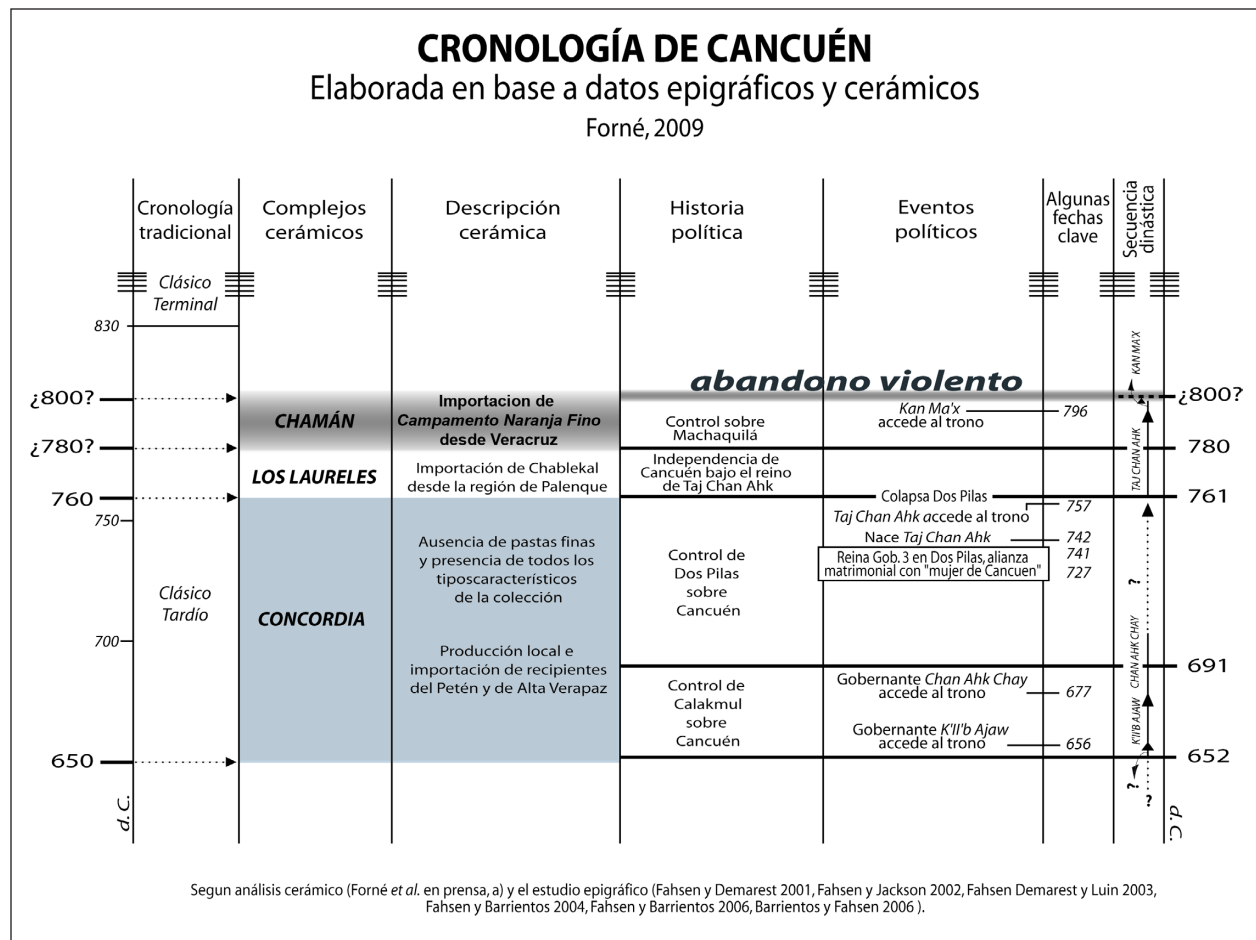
CRONOLOGÍA DE CANCUÉN
Elaborada en base a datos epigráficos y cerámicos
Forné, 2009

Cronología tradicional | Complejos cerámicos | Descripción cerámica | Historia política | Eventos políticos | Algunas fechas clave | Secuencia dinástica

Clásico Terminal

830

abandono violento

¿800? | CHAMÁN | Importacion de Campamento Naranja Fino desde Veracruz | Control sobre Machaquilá | Kan Ma'x accede al trono | 796 | KAN MA'X | ¿800?

¿780? | LOS LAURELES | Importación de Chablekal desde la región de Palenque | Independencia de Cancuén bajo el reino de Taj Chan Ahk | TAJ CHAN AHK | 780

760 | Colapsa Dos Pilas | 761

750
Taj Chan Ahk accede al trono 757
Nace Taj Chan Ahk 742
Reina Gob. 3 en Dos Pilas, alianza matrimonial con "mujer de Cancuen" 741 727

Clásico Tardío

CONCORDIA

Ausencia de pastas finas y presencia de todos los tiposcaracterísticos de la colección

Control de Dos Pilas sobre Cancuén

?

700

CHAN AHK CHAY

Producción local e importación de recipientes del Petén y de Alta Verapaz

691

Control de Calakmul sobre Cancuén

Gobernante Chan Ahk Chay accede al trono 677

Gobernante K'II'b Ajaw accede al trono 656

K'II'B AJAW

650 | 652

? ?

d. C. | d. C.

Segun análisis cerámico (Forné et al. en prensa, a) y el estudio epigráfico (Fahsen y Demarest 2001, Fahsen y Jackson 2002, Fahsen Demarest y Luin 2003, Fahsen y Barrientos 2004, Fahsen y Barrientos 2006, Barrientos y Fahsen 2006 ).